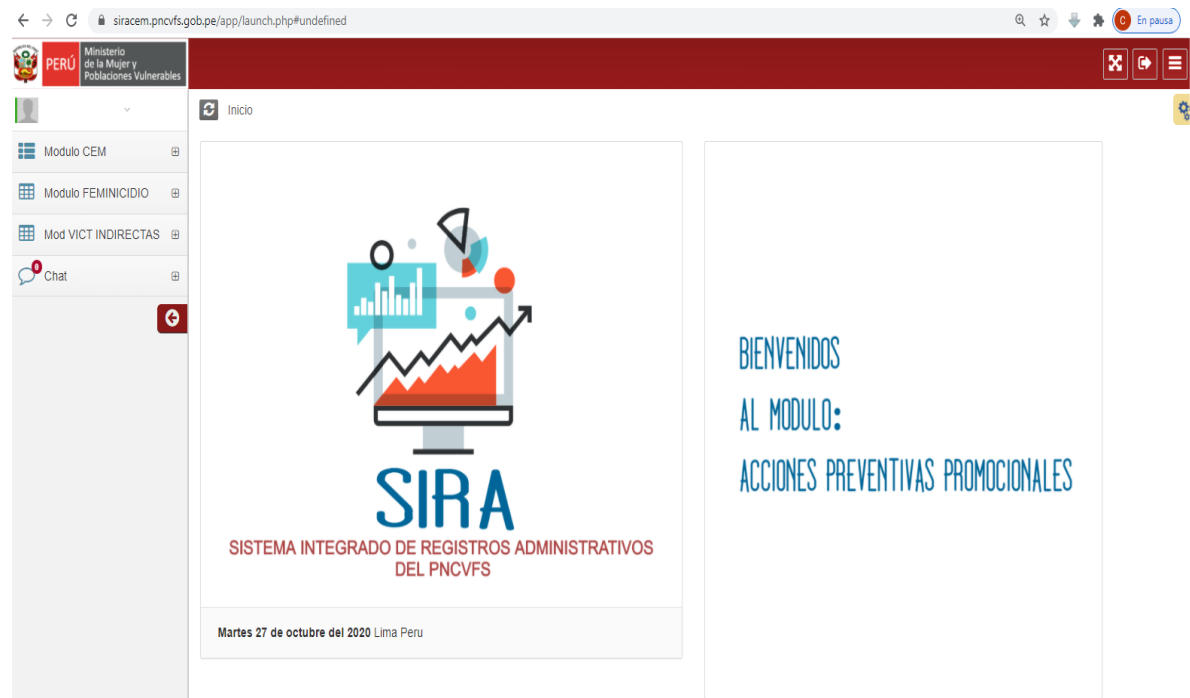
siracem.pncvfs.gob.pe/app/launch.php#undefined

C En pausa

PERÚ Ministerio de la Mujer y Poblaciones Vulnerables

Inicio

Modulo CEM

Modulo FEMINICIDIO

Mod VICT INDIRECTAS

0 Chat

SIRA
SISTEMA INTEGRADO DE REGISTROS ADMINISTRATIVOS DEL PNCVFS

**Martes 27 de octubre del 2020** Lima Peru

BIENVENIDOS
AL MODULO:
ACCIONES PREVENTIVAS PROMOCIONALES